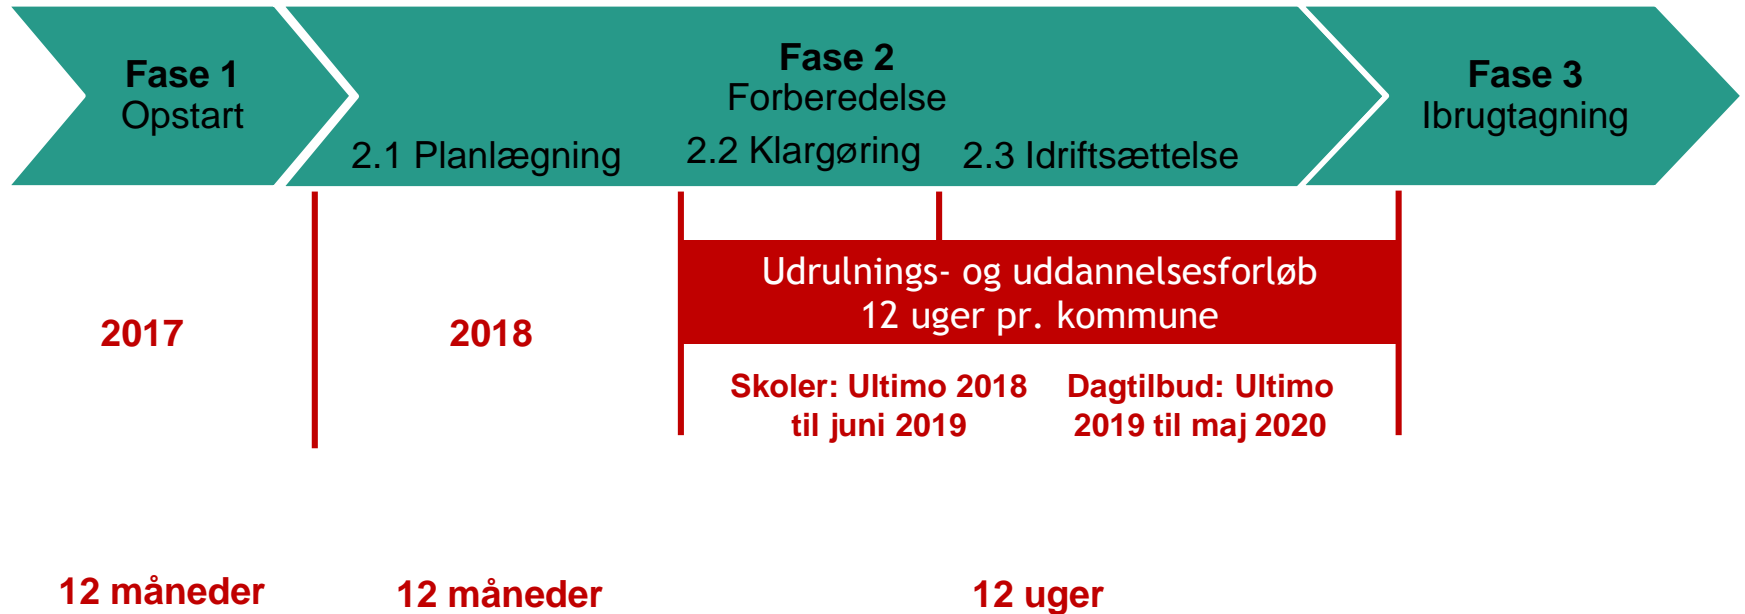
Fase 1
Opstart

Fase 2
Forberedelse

2.1 Planlægning

2.2 Klargøring

2.3 Idriftsættelse

Fase 3
Ibrugtagning

Udrulnings- og uddannelsesforløb
12 uger pr. kommune

2017

2018

Skoler: Ultimo 2018 til juni 2019

Dagtilbud: Ultimo 2019 til maj 2020

12 måneder

12 måneder

12 uger